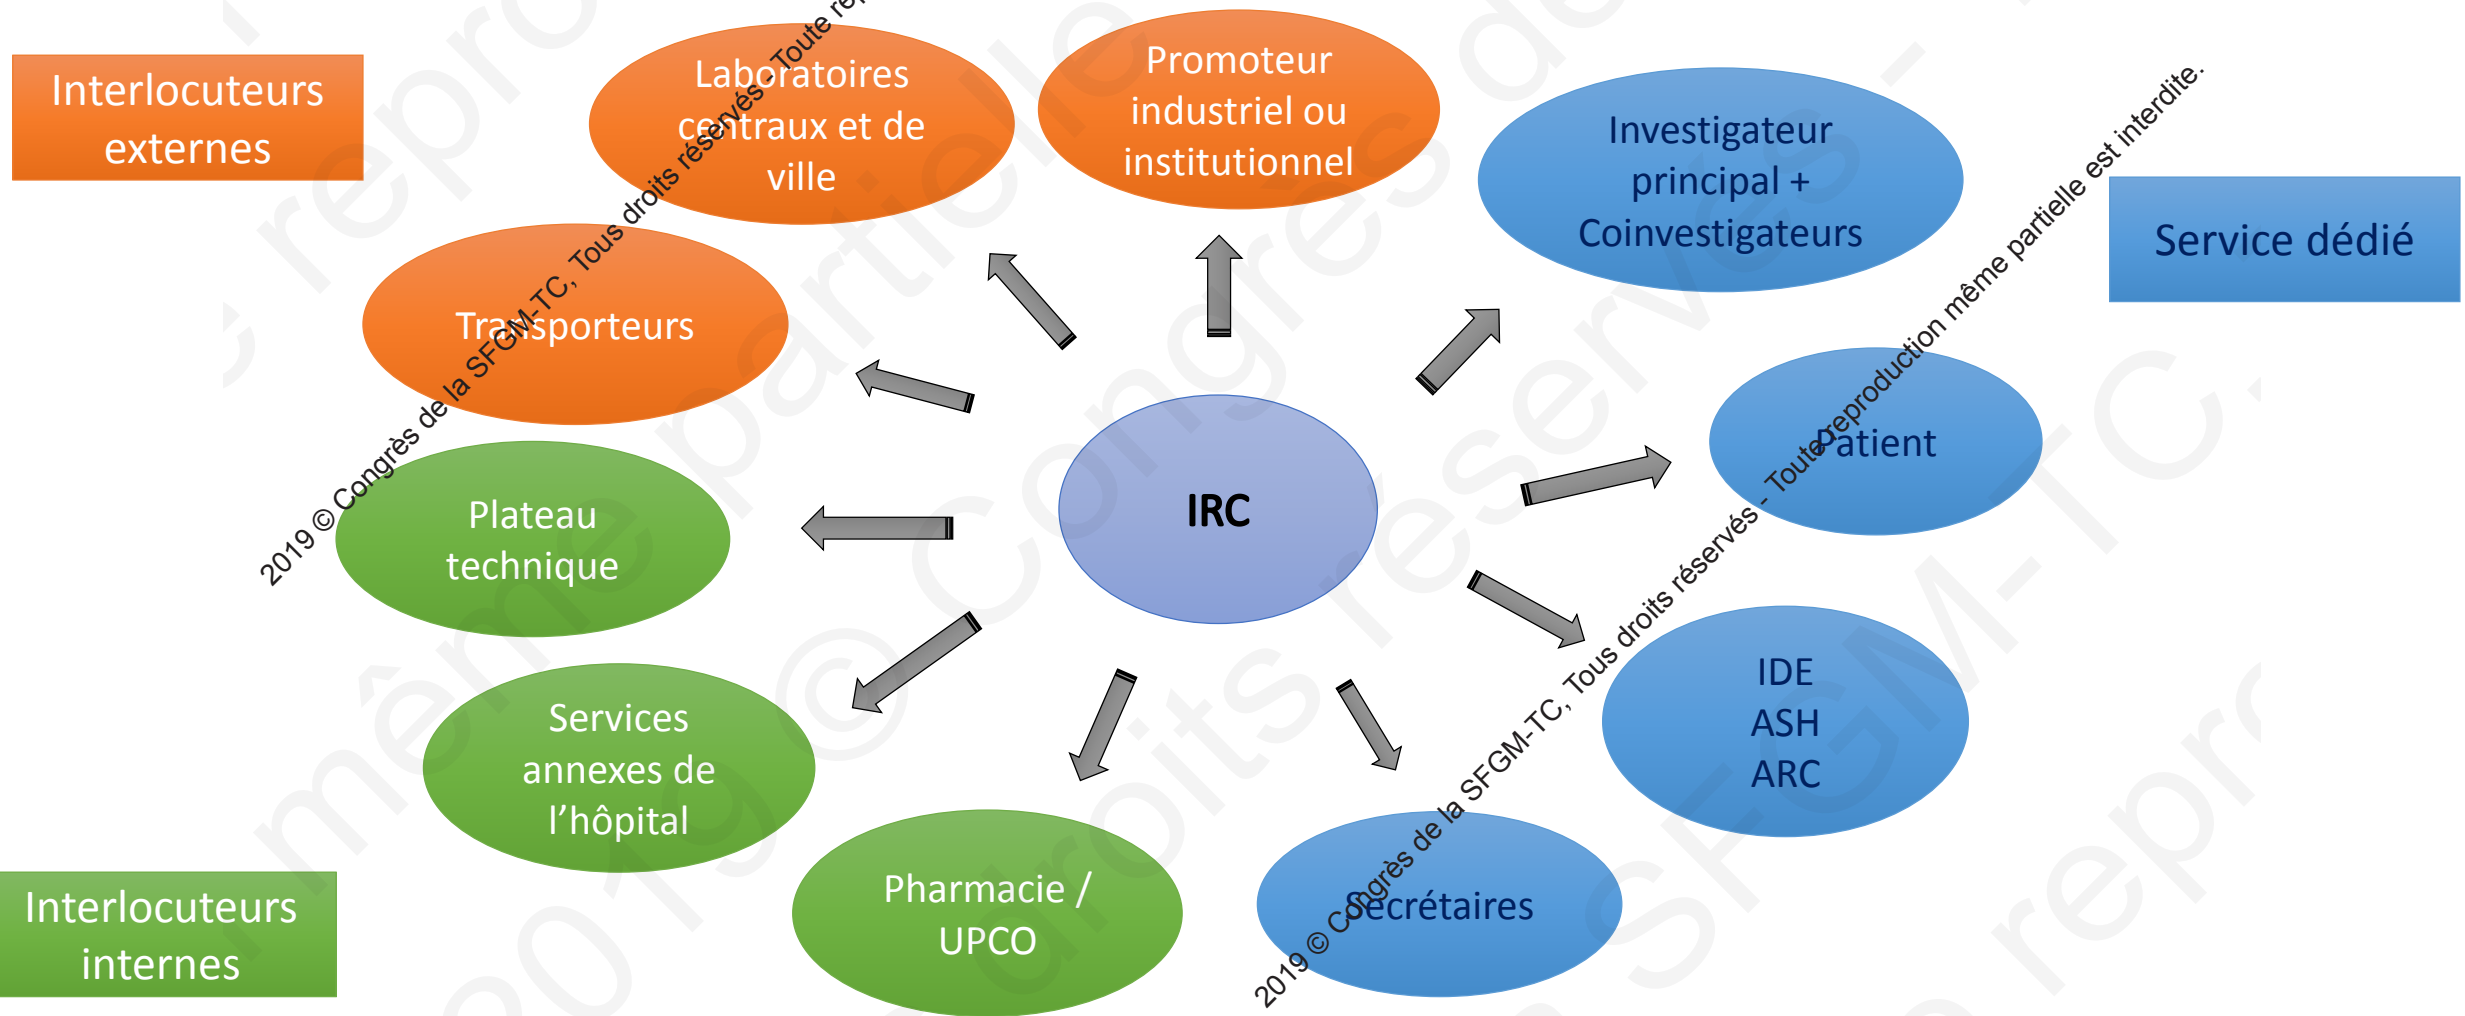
Interlocuteurs externes

Laboratoires centraux et de ville

Promoteur industriel ou institutionnel

Investigateur principal + Coinvestigateurs

Service dédié

Transporteurs

IRC

Patient

Plateau technique

IDE
ASH
ARC

Services annexes de l'hôpital

Pharmacie / UPCO

Secrétaires

Interlocuteurs internes

2019 © Congrès de la SFGM-TC, Tous droits réservés - Toute re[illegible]

2019 © Congrès de la SFGM-TC, Tous droits réservés - Toute reproduction même partielle est interdite.